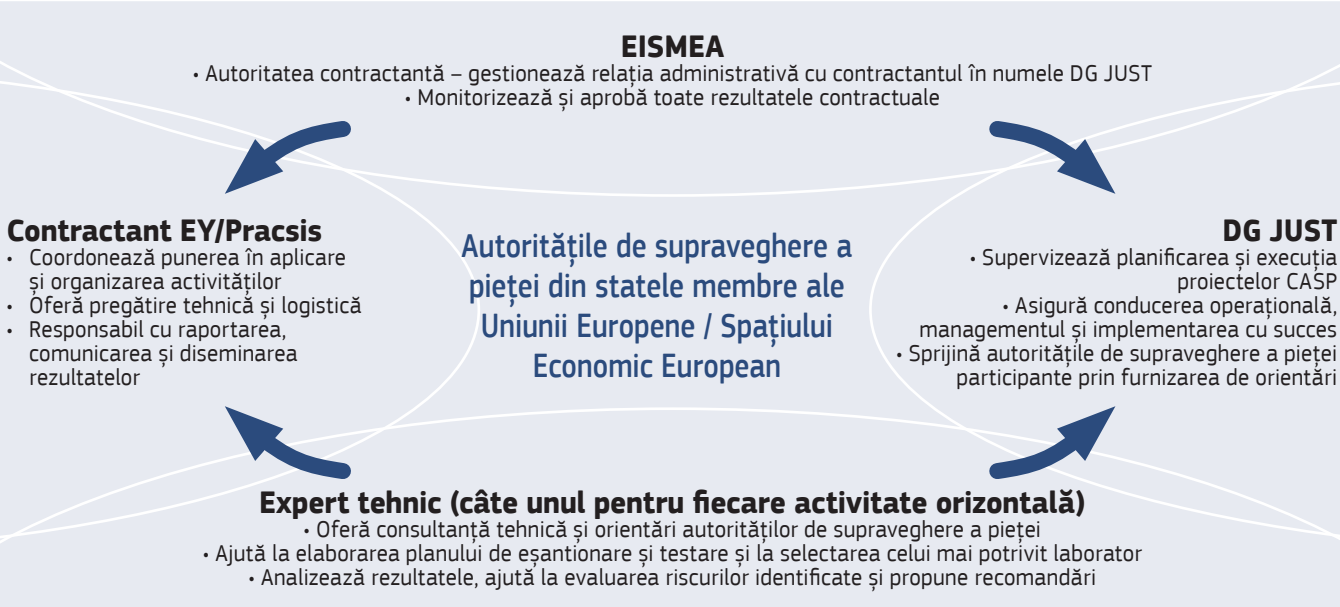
EISMEA
• Autoritatea contractantă – gestionează relația administrativă cu contractantul în numele DG JUST
• Monitorizează și aprobă toate rezultatele contractuale

Contractant EY/Pracsis
• Coordonează punerea în aplicare și organizarea activităților
• Oferă pregătire tehnică și logistică
• Responsabil cu raportarea, comunicarea și diseminarea rezultatelor

Autoritățile de supraveghere a pieței din statele membre ale Uniunii Europene / Spațiului Economic European

DG JUST
• Supervizează planificarea și execuția proiectelor CASP
• Asigură conducerea operațională, managementul și implementarea cu succes
• Sprijină autoritățile de supraveghere a pieței participante prin furnizarea de orientări

Expert tehnic (câte unul pentru fiecare activitate orizontală)
• Oferă consultanță tehnică și orientări autorităților de supraveghere a pieței
• Ajută la elaborarea planului de eșantionare și testare și la selectarea celui mai potrivit laborator
• Analizează rezultatele, ajută la evaluarea riscurilor identificate și propune recomandări